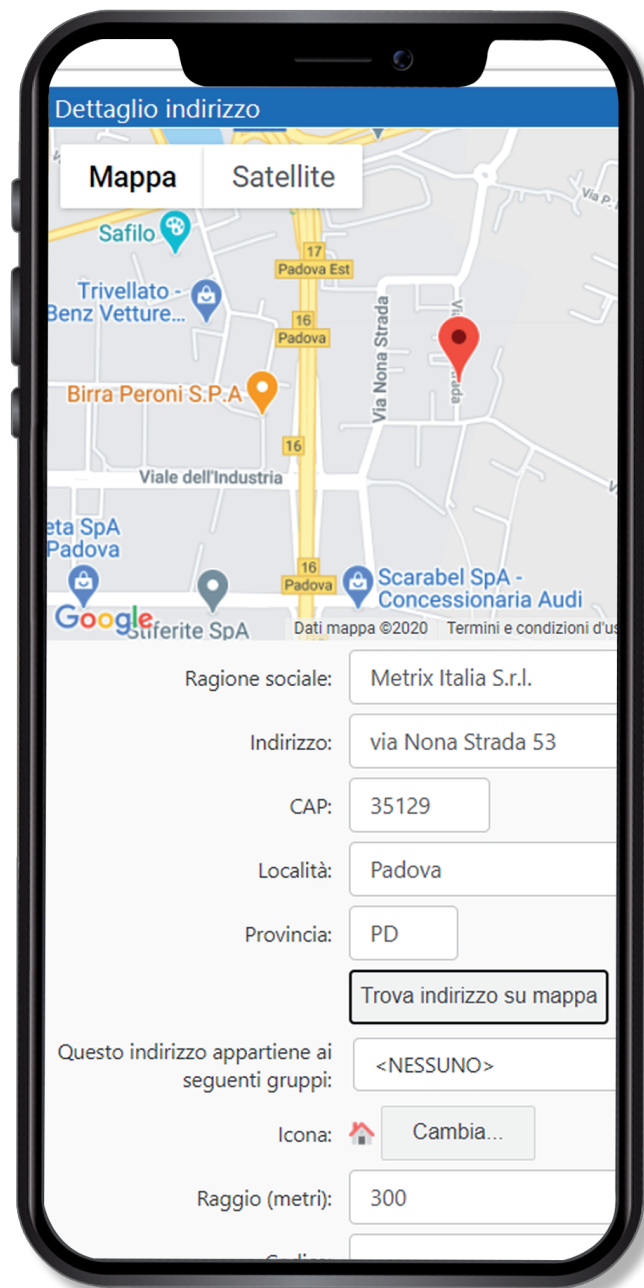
Dettaglio indirizzo

Mappa | Satellite

Safilo
17
Padova Est
Trivellato - Benz Vetture...
16
Padova
Via Nona Strada
Birra Peroni S.P.A
16
Viale dell'Industria
eta SpA Padova
16
Padova
Scarabel SpA - Concessionaria Audi
Google
Stiferite SpA
Dati mappa ©2020
Termini e condizioni d'us

Ragione sociale: Metrix Italia S.r.l.

Indirizzo: via Nona Strada 53

CAP: 35129

Località: Padova

Provincia: PD

Trova indirizzo su mappa

Questo indirizzo appartiene ai seguenti gruppi: <NESSUNO>

Icona: Cambia...

Raggio (metri): 300

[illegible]